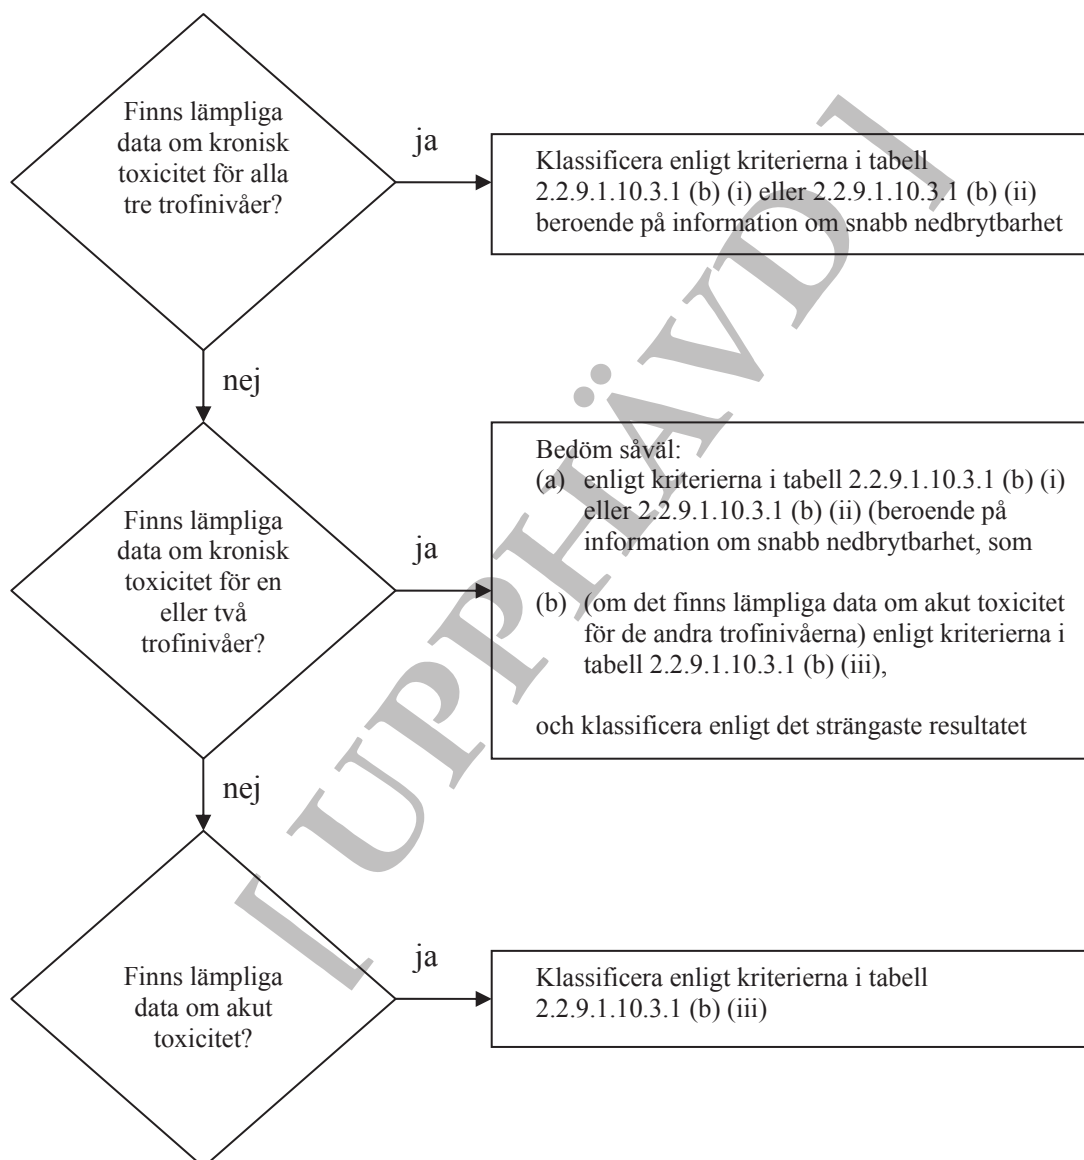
Finns lämpliga data om kronisk toxicitet för alla tre trofinivåer?

ja

Klassificera enligt kriterierna i tabell 2.2.9.1.10.3.1 (b) (i) eller 2.2.9.1.10.3.1 (b) (ii) beroende på information om snabb nedbrytbarhet

nej

Finns lämpliga data om kronisk toxicitet för en eller två trofinivåer?

ja

Bedöm såväl:
(a) enligt kriterierna i tabell 2.2.9.1.10.3.1 (b) (i) eller 2.2.9.1.10.3.1 (b) (ii) (beroende på information om snabb nedbrytbarhet, som
(b) (om det finns lämpliga data om akut toxicitet för de andra trofinivåerna) enligt kriterierna i tabell 2.2.9.1.10.3.1 (b) (iii),

och klassificera enligt det strängaste resultatet

nej

Finns lämpliga data om akut toxicitet?

ja

Klassificera enligt kriterierna i tabell 2.2.9.1.10.3.1 (b) (iii)

UPPHÄVD